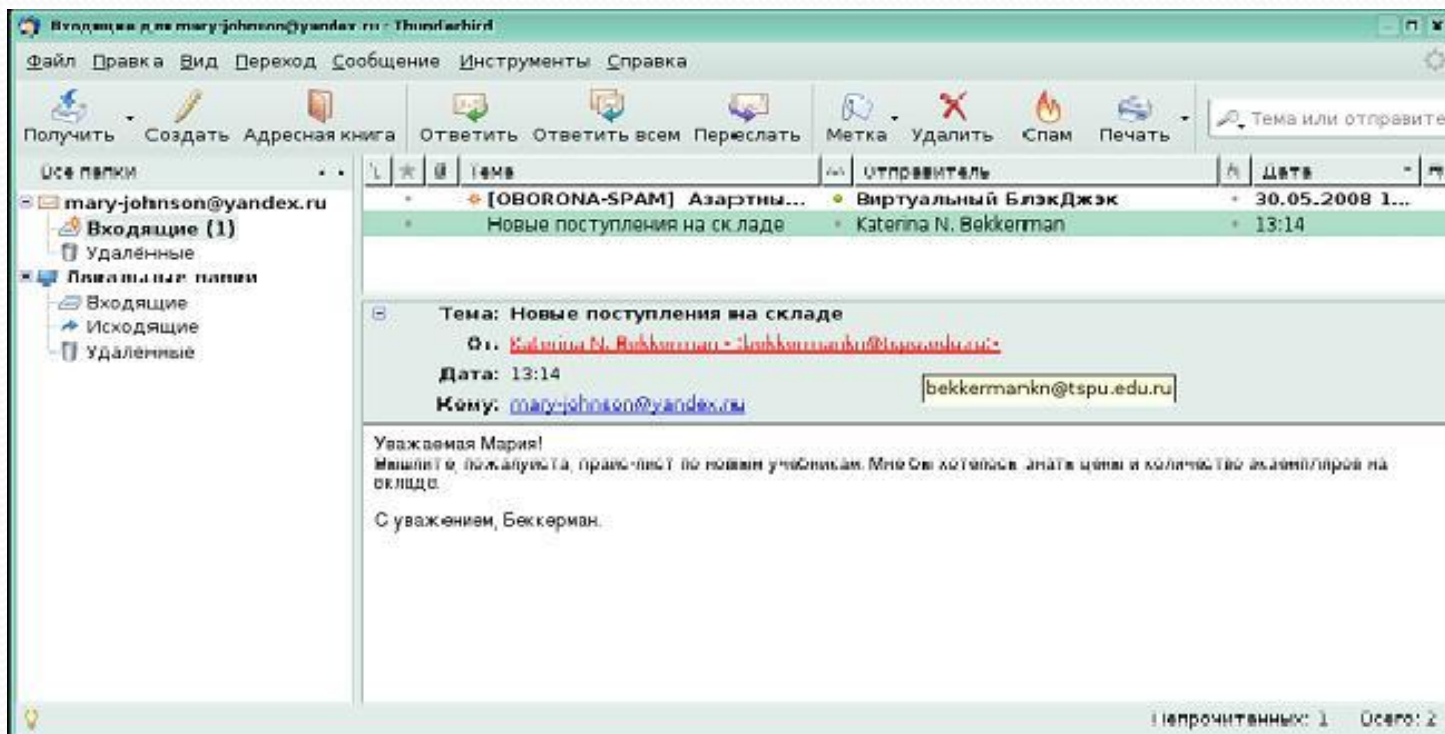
Входящие для mary-johnson@yandex.ru - Thunderbird

Файл Правка Вид Переход Сообщение Инструменты Справка

Получить Создать Адресная книга Ответить Ответить всем Переслать Метка Удалить Спам Печать Тема или отправите

Все папки

mary-johnson@yandex.ru
Входящие (1)
Удалённые
Локальные папки
Входящие
Исходящие
Удалённые

| Тема | Отправитель | Дата |
|---|---|---|
| [OBORONA-SPAM] Азартны... | Виртуальный БлэкДжэк | 30.05.2008 1... |
| Новые поступления на складе | Katerina N. Bekkerman | 13:14 |

Тема: Новые поступления на складе
От: Katerina N. Bekkerman <bekkermankn@tspu.edu.ru>
Дата: 13:14
Кому: mary-johnson@yandex.ru
bekkermankn@tspu.edu.ru

Уважаемая Мария!
Вышлите, пожалуйста, прайс-лист по новым учебникам. Мне бы хотелось знать цены и количество экземпляров на складе.

С уважением, Беккерман.

Непрочитанных: 1 Всего: 2